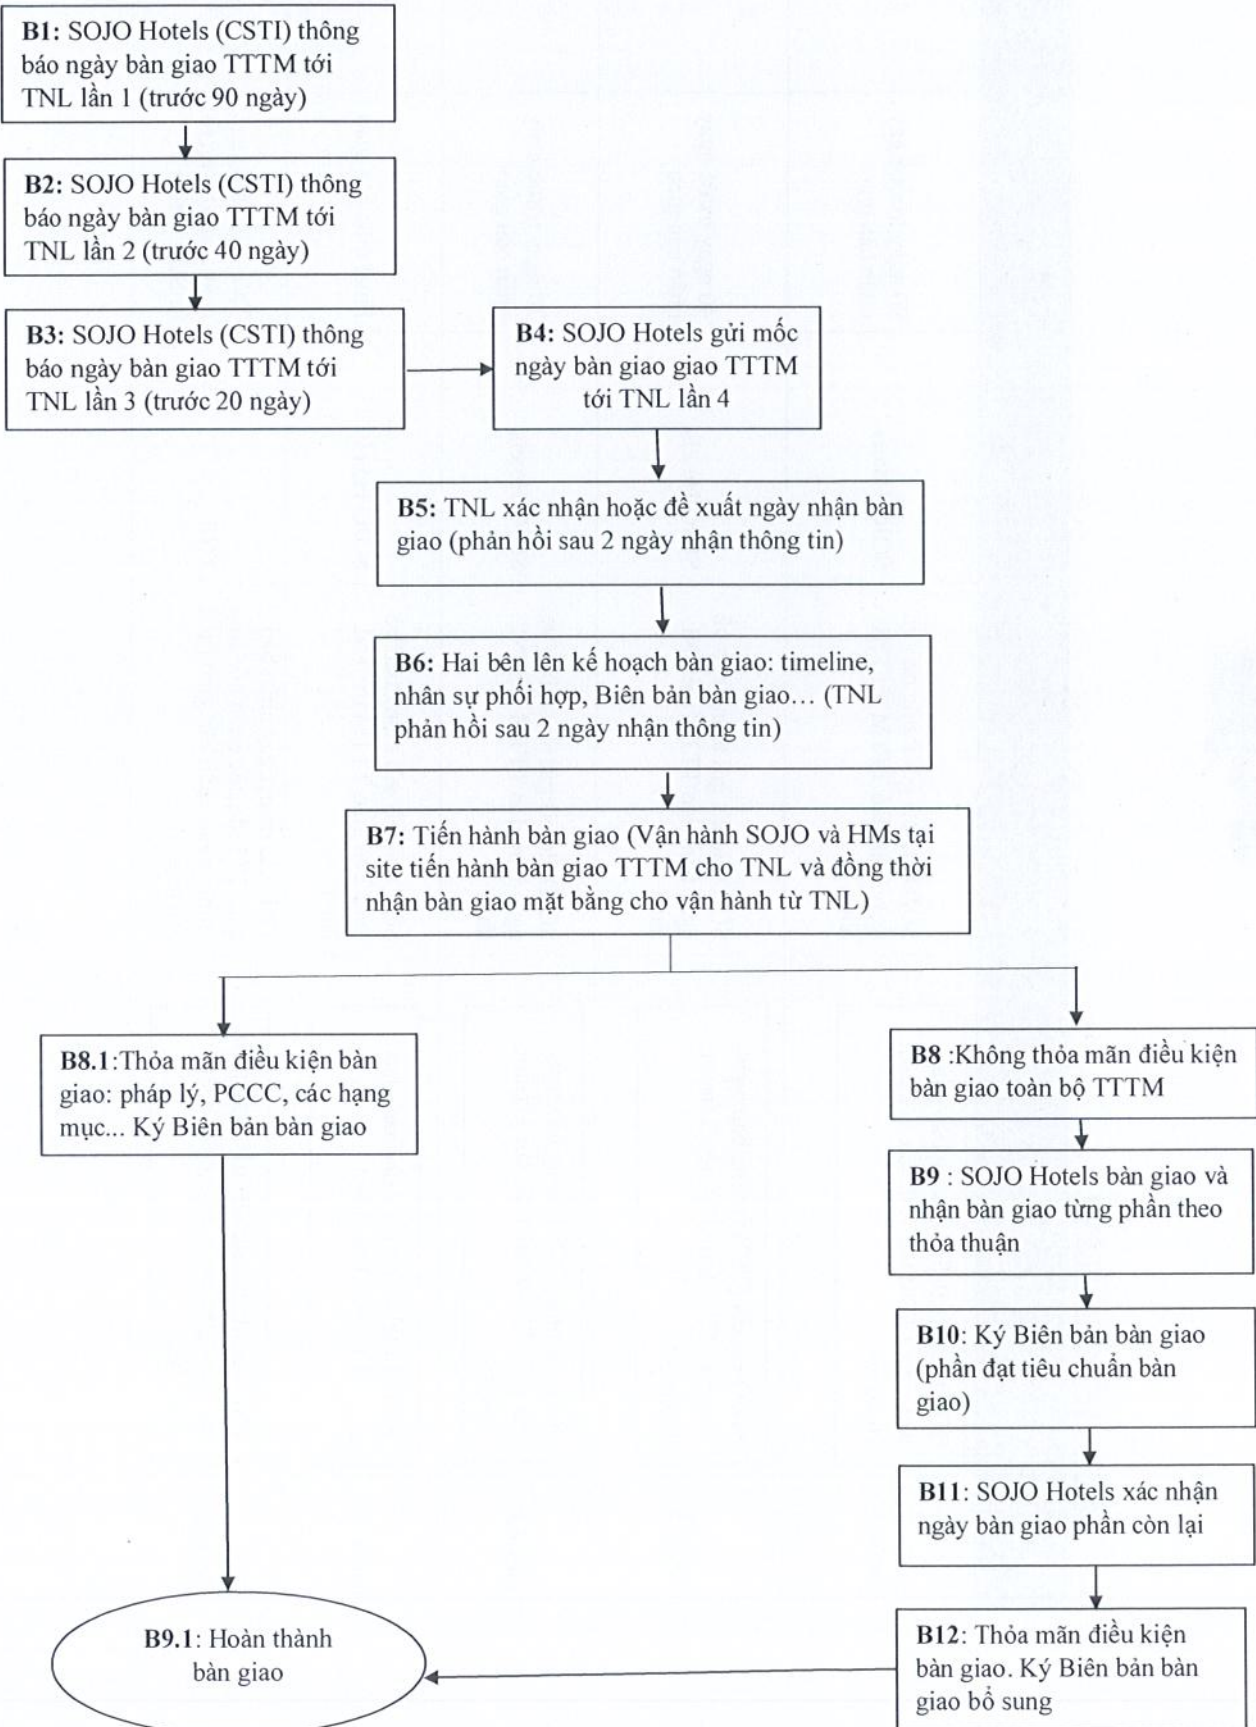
**B1:** SOJO Hotels (CSTI) thông báo ngày bàn giao TTTM tới TNL lần 1 (trước 90 ngày)

**B2:** SOJO Hotels (CSTI) thông báo ngày bàn giao TTTM tới TNL lần 2 (trước 40 ngày)

**B3:** SOJO Hotels (CSTI) thông báo ngày bàn giao TTTM tới TNL lần 3 (trước 20 ngày)

**B4:** SOJO Hotels gửi mốc ngày bàn giao giao TTTM tới TNL lần 4

**B5:** TNL xác nhận hoặc đề xuất ngày nhận bàn giao (phản hồi sau 2 ngày nhận thông tin)

**B6:** Hai bên lên kế hoạch bàn giao: timeline, nhân sự phối hợp, Biên bản bàn giao… (TNL phản hồi sau 2 ngày nhận thông tin)

**B7:** Tiến hành bàn giao (Vận hành SOJO và HMs tại site tiến hành bàn giao TTTM cho TNL và đồng thời nhận bàn giao mặt bằng cho vận hành từ TNL)

**B8.1**:Thỏa mãn điều kiện bàn giao: pháp lý, PCCC, các hạng mục... Ký Biên bản bàn giao

**B8** :Không thỏa mãn điều kiện bàn giao toàn bộ TTTM

**B9** : SOJO Hotels bàn giao và nhận bàn giao từng phần theo thỏa thuận

**B10**: Ký Biên bản bàn giao (phần đạt tiêu chuẩn bàn giao)

**B11**: SOJO Hotels xác nhận ngày bàn giao phần còn lại

**B12**: Thỏa mãn điều kiện bàn giao. Ký Biên bản bàn giao bổ sung

**B9.1**: Hoàn thành bàn giao